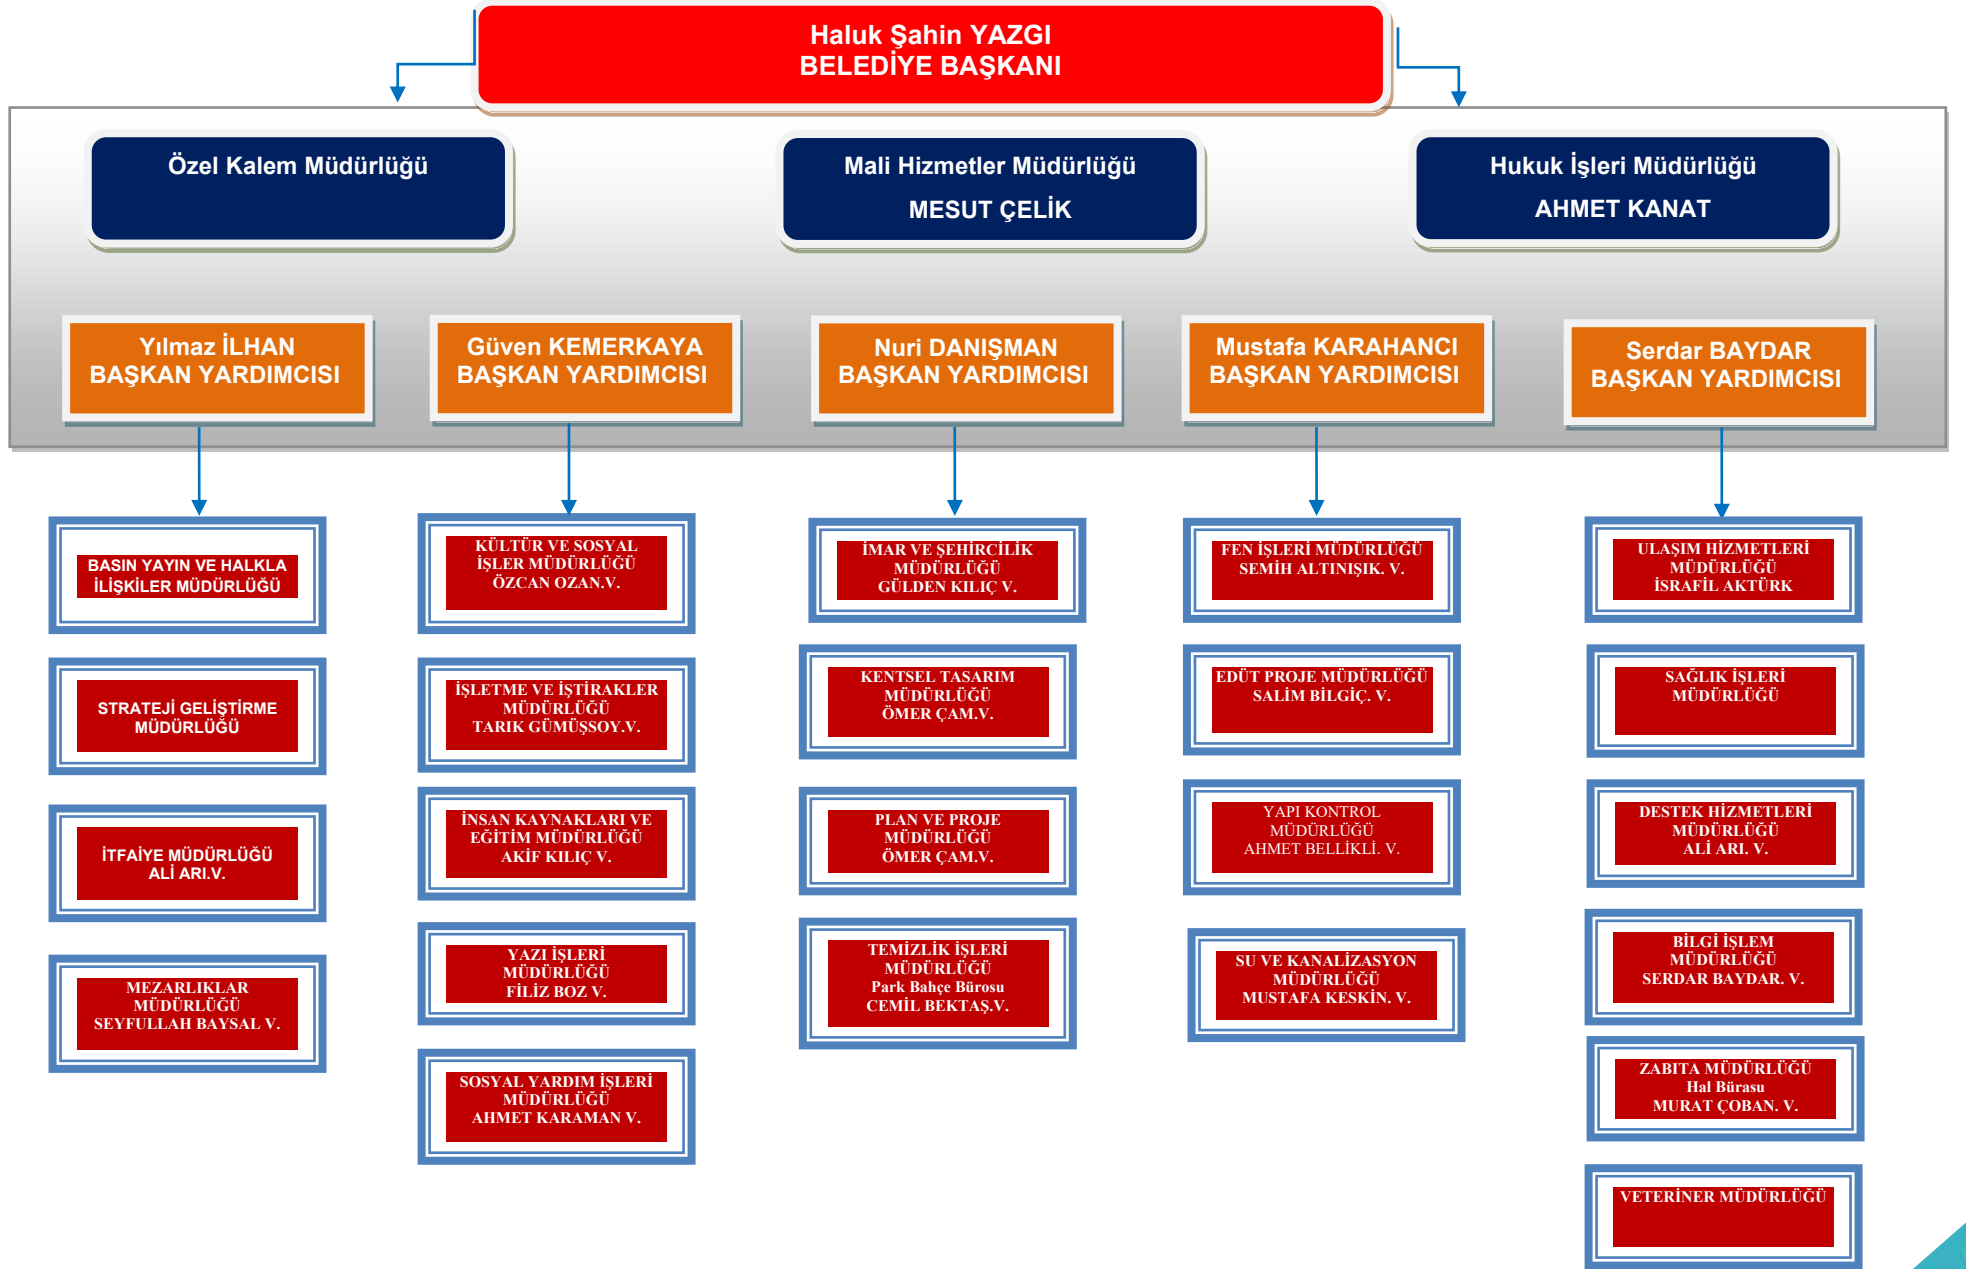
Haluk Şahin YAZGI
BELEDİYE BAŞKANI

Özel Kalem Müdürlüğü

Mali Hizmetler Müdürlüğü
MESUT ÇELİK

Hukuk İşleri Müdürlüğü
AHMET KANAT

Yılmaz İLHAN
BAŞKAN YARDIMCISI

Güven KEMERKAYA
BAŞKAN YARDIMCISI

Nuri DANIŞMAN
BAŞKAN YARDIMCISI

Mustafa KARAHANCI
BAŞKAN YARDIMCISI

Serdar BAYDAR
BAŞKAN YARDIMCISI

BASIN YAYIN VE HALKLA İLİŞKİLER MÜDÜRLÜĞÜ

STRATEJİ GELİŞTİRME MÜDÜRLÜĞÜ

İTFAİYE MÜDÜRLÜĞÜ
ALİ ARI.V.

MEZARLIKLAR MÜDÜRLÜĞÜ
SEYFULLAH BAYSAL V.

KÜLTÜR VE SOSYAL İŞLER MÜDÜRLÜĞÜ
ÖZCAN OZAN.V.

İŞLETME VE İŞTİRAKLER MÜDÜRLÜĞÜ
TARIK GÜMÜŞSOY.V.

İNSAN KAYNAKLARI VE EĞİTİM MÜDÜRLÜĞÜ
AKİF KILIÇ V.

YAZI İŞLERİ MÜDÜRLÜĞÜ
FİLİZ BOZ V.

SOSYAL YARDIM İŞLERİ MÜDÜRLÜĞÜ
AHMET KARAMAN V.

İMAR VE ŞEHİRCİLİK MÜDÜRLÜĞÜ
GÜLDEN KILIÇ V.

KENTSEL TASARIM MÜDÜRLÜĞÜ
ÖMER ÇAM.V.

PLAN VE PROJE MÜDÜRLÜĞÜ
ÖMER ÇAM.V.

TEMİZLİK İŞLERİ MÜDÜRLÜĞÜ
Park Bahçe Bürosu
CEMİL BEKTAŞ.V.

FEN İŞLERİ MÜDÜRLÜĞÜ
SEMİH ALTINIŞIK. V.

EDÜT PROJE MÜDÜRLÜĞÜ
SALİM BİLGİÇ. V.

YAPI KONTROL MÜDÜRLÜĞÜ
AHMET BELLİKLİ. V.

SU VE KANALİZASYON MÜDÜRLÜĞÜ
MUSTAFA KESKİN. V.

ULAŞIM HİZMETLERİ MÜDÜRLÜĞÜ
İSRAFİL AKTÜRK

SAĞLIK İŞLERİ MÜDÜRLÜĞÜ

DESTEK HİZMETLERİ MÜDÜRLÜĞÜ
ALİ ARI. V.

BİLGİ İŞLEM MÜDÜRLÜĞÜ
SERDAR BAYDAR. V.

ZABITA MÜDÜRLÜĞÜ
Hal Bürosu
MURAT ÇOBAN. V.

VETERİNER MÜDÜRLÜĞÜ